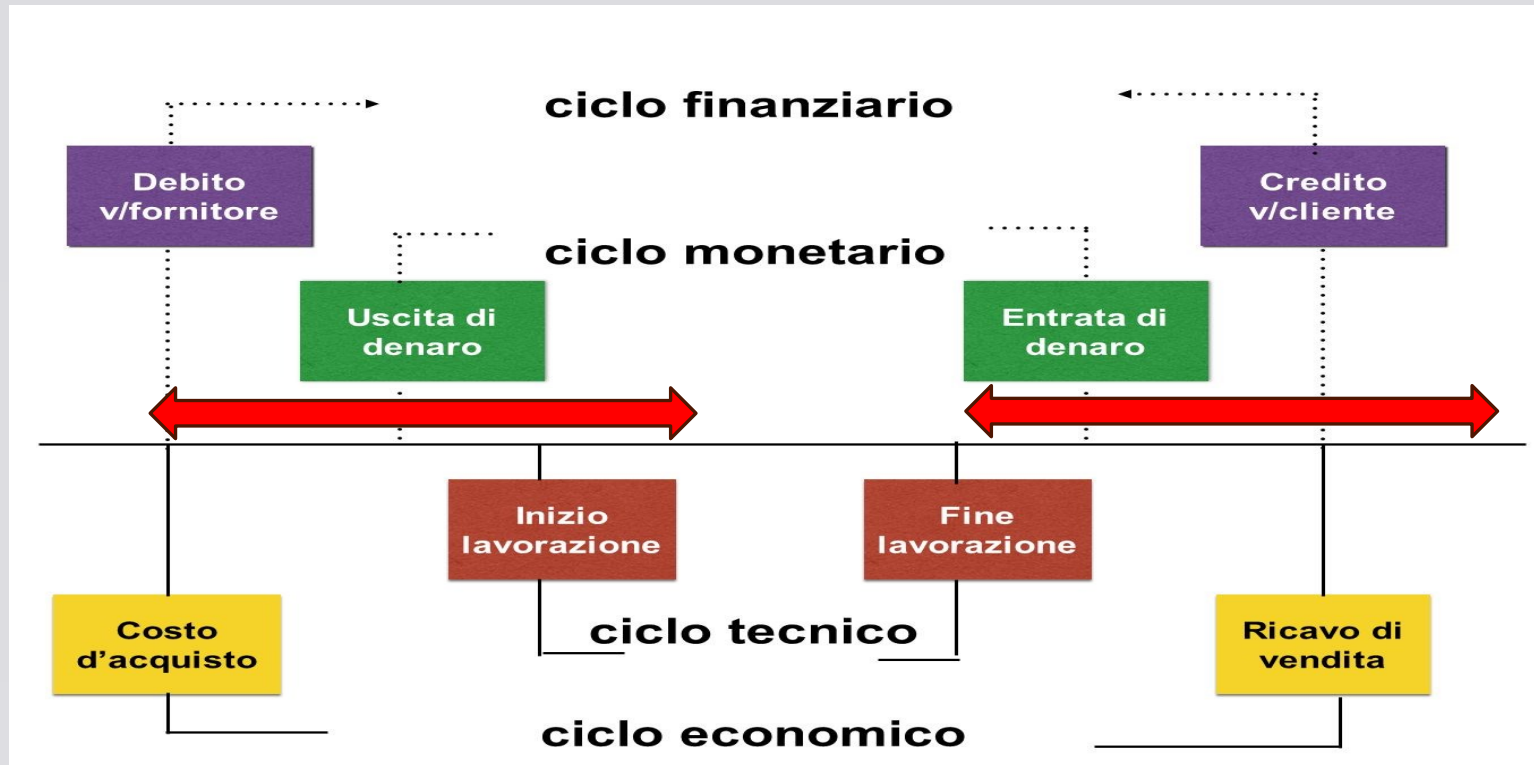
ciclo finanziario

Debito v/fornitore

Credito v/cliente

ciclo monetario

Uscita di denaro

Entrata di denaro

Inizio lavorazione

Fine lavorazione

Costo d'acquisto

ciclo tecnico

Ricavo di vendita

ciclo economico